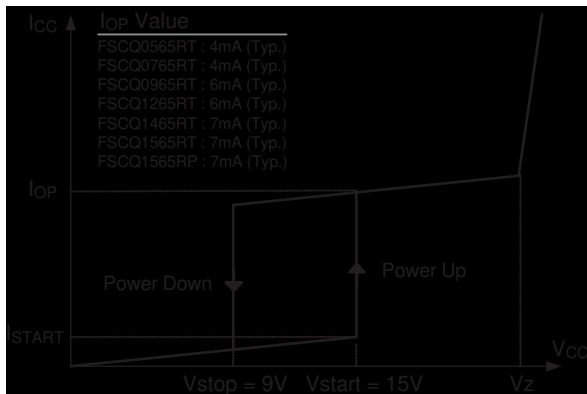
$I_{CC}$

$I_{OP}$ Value

FSCQ0565RT : 4mA (Typ.)
FSCQ0765RT : 4mA (Typ.)
FSCQ0965RT : 6mA (Typ.)
FSCQ1265RT : 6mA (Typ.)
FSCQ1465RT : 7mA (Typ.)
FSCQ1565RT : 7mA (Typ.)
FSCQ1565RP : 7mA (Typ.)

$I_{OP}$

Power Down

Power Up

$I_{START}$

$V_{CC}$

Vstop = 9V Vstart = 15V Vz